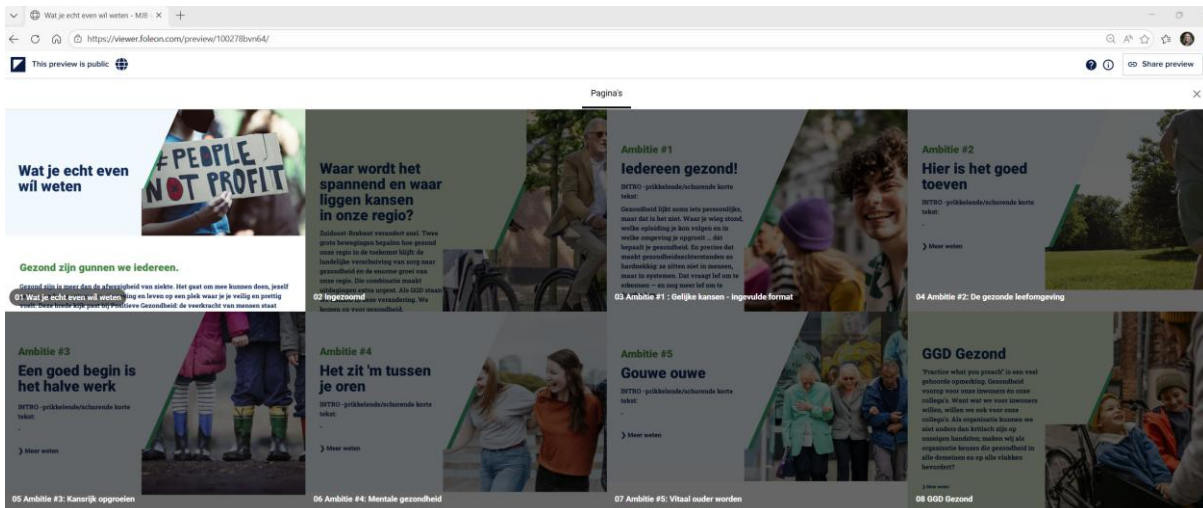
Wat je echt even wil weten - Mill ×  +

https://viewer.foleon.com/preview/100278bvn64/

This preview is public

Share preview

Pagina's

Wat je echt even wil weten

#PEOPLE NOT PROFIT

Gezond zijn gunnen we iedereen.

Gezond zijn is meer dan de afwezigheid van ziekte. Het gaat om mee kunnen doen, jezelf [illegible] en leven op een plek waar je je veilig en prettig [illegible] Positieve Gezondheid: de veerkracht van mensen staat

01 Wat je echt even wil weten

Waar wordt het spannend en waar liggen kansen in onze regio?

Zuidoost-Brabant verandert snel. Twee grote bewegingen bepalen hoe gezond onze regio in de toekomst blijft: de landelijke verschuiving van zorg naar gezondheid en de enorme groei van onze regio. Die combinatie maakt uitdagingen extra urgent. Als GGD staan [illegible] verandering. We kunnen en voor gezondheid.

02 Ingezoomd

Ambitie #1

Iedereen gezond!

INTRO -prikkelende/schurende korte tekst:

Gezondheid lijkt soms iets persoonlijks, maar dat is het niet. Waar je wieg stond, welke opleiding je kon volgen en in welke omgeving je opgroeit ... dit bepaalt je gezondheid. En precies dat maakt gezondheidsachterstanden zo hardnekkig: ze zitten niet in mensen, maar in systemen. Dat vraagt lef om te erkennen – en nog meer lef om te

03 Ambitie #1 : Gelijke kansen - ingevulde format

Ambitie #2

Hier is het goed toeven

INTRO -prikkelende/schurende korte tekst:

-

Meer weten

04 Ambitie #2: De gezonde leefomgeving

Ambitie #3

Een goed begin is het halve werk

INTRO -prikkelende/schurende korte tekst:

-

Meer weten

05 Ambitie #3: Kansrijk opgroeien

Ambitie #4

Het zit 'm tussen je oren

INTRO -prikkelende/schurende korte tekst:

-

Meer weten

06 Ambitie #4: Mentale gezondheid

Ambitie #5

Gouwe ouwe

INTRO -prikkelende/schurende korte tekst:

-

Meer weten

07 Ambitie #5: Vitaal ouder worden

GGD Gezond

"Practice what you preach" is een veel gehoorde opmerking. Gezondheid voorop voor onze inwoners én onze collega's. Want wat we voor inwoners willen, willen we ook voor onze collega's. Als organisatie kunnen we niet anders dan kritisch zijn op onszelgen handelen; maken wij als organisatie keuzes die gezondheid in alle domeinen en op alle vlakken bevordert?

Meer weten

08 GGD Gezond